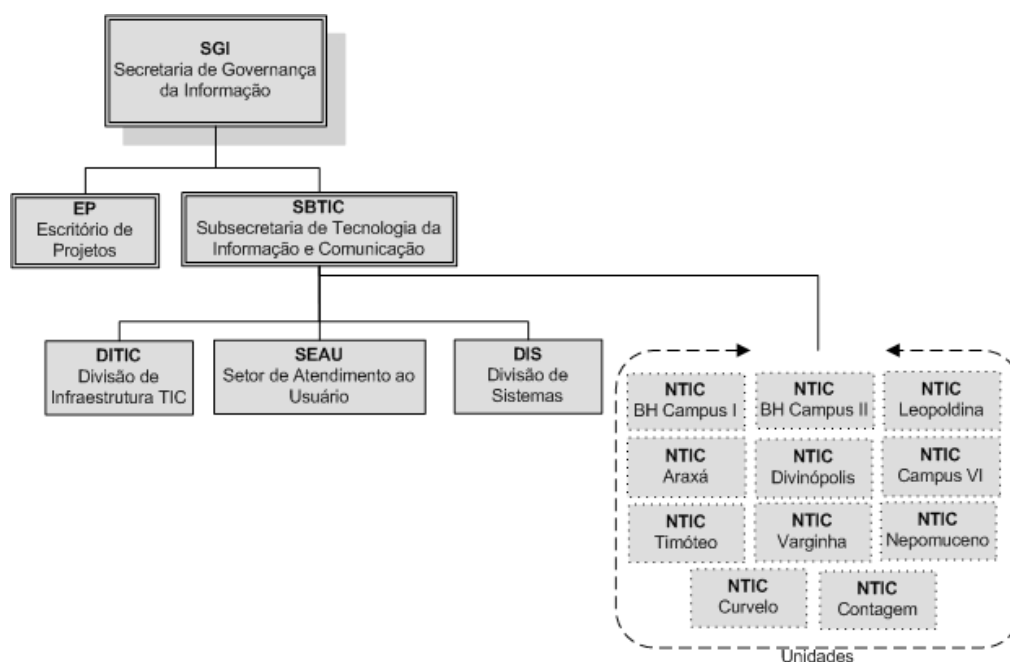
SGI
Secretaria de Governança da Informação

EP
Escritório de Projetos

SBTIC
Subsecretaria de Tecnologia da Informação e Comunicação

DITIC
Divisão de Infraestrutura TIC

SEAU
Setor de Atendimento ao Usuário

DIS
Divisão de Sistemas

NTIC
BH Campus I

NTIC
BH Campus II

NTIC
Leopoldina

NTIC
Araxá

NTIC
Divinópolis

NTIC
Campus VI

NTIC
Timóteo

NTIC
Varginha

NTIC
Nepomuceno

NTIC
Curvelo

NTIC
Contagem

Unidades